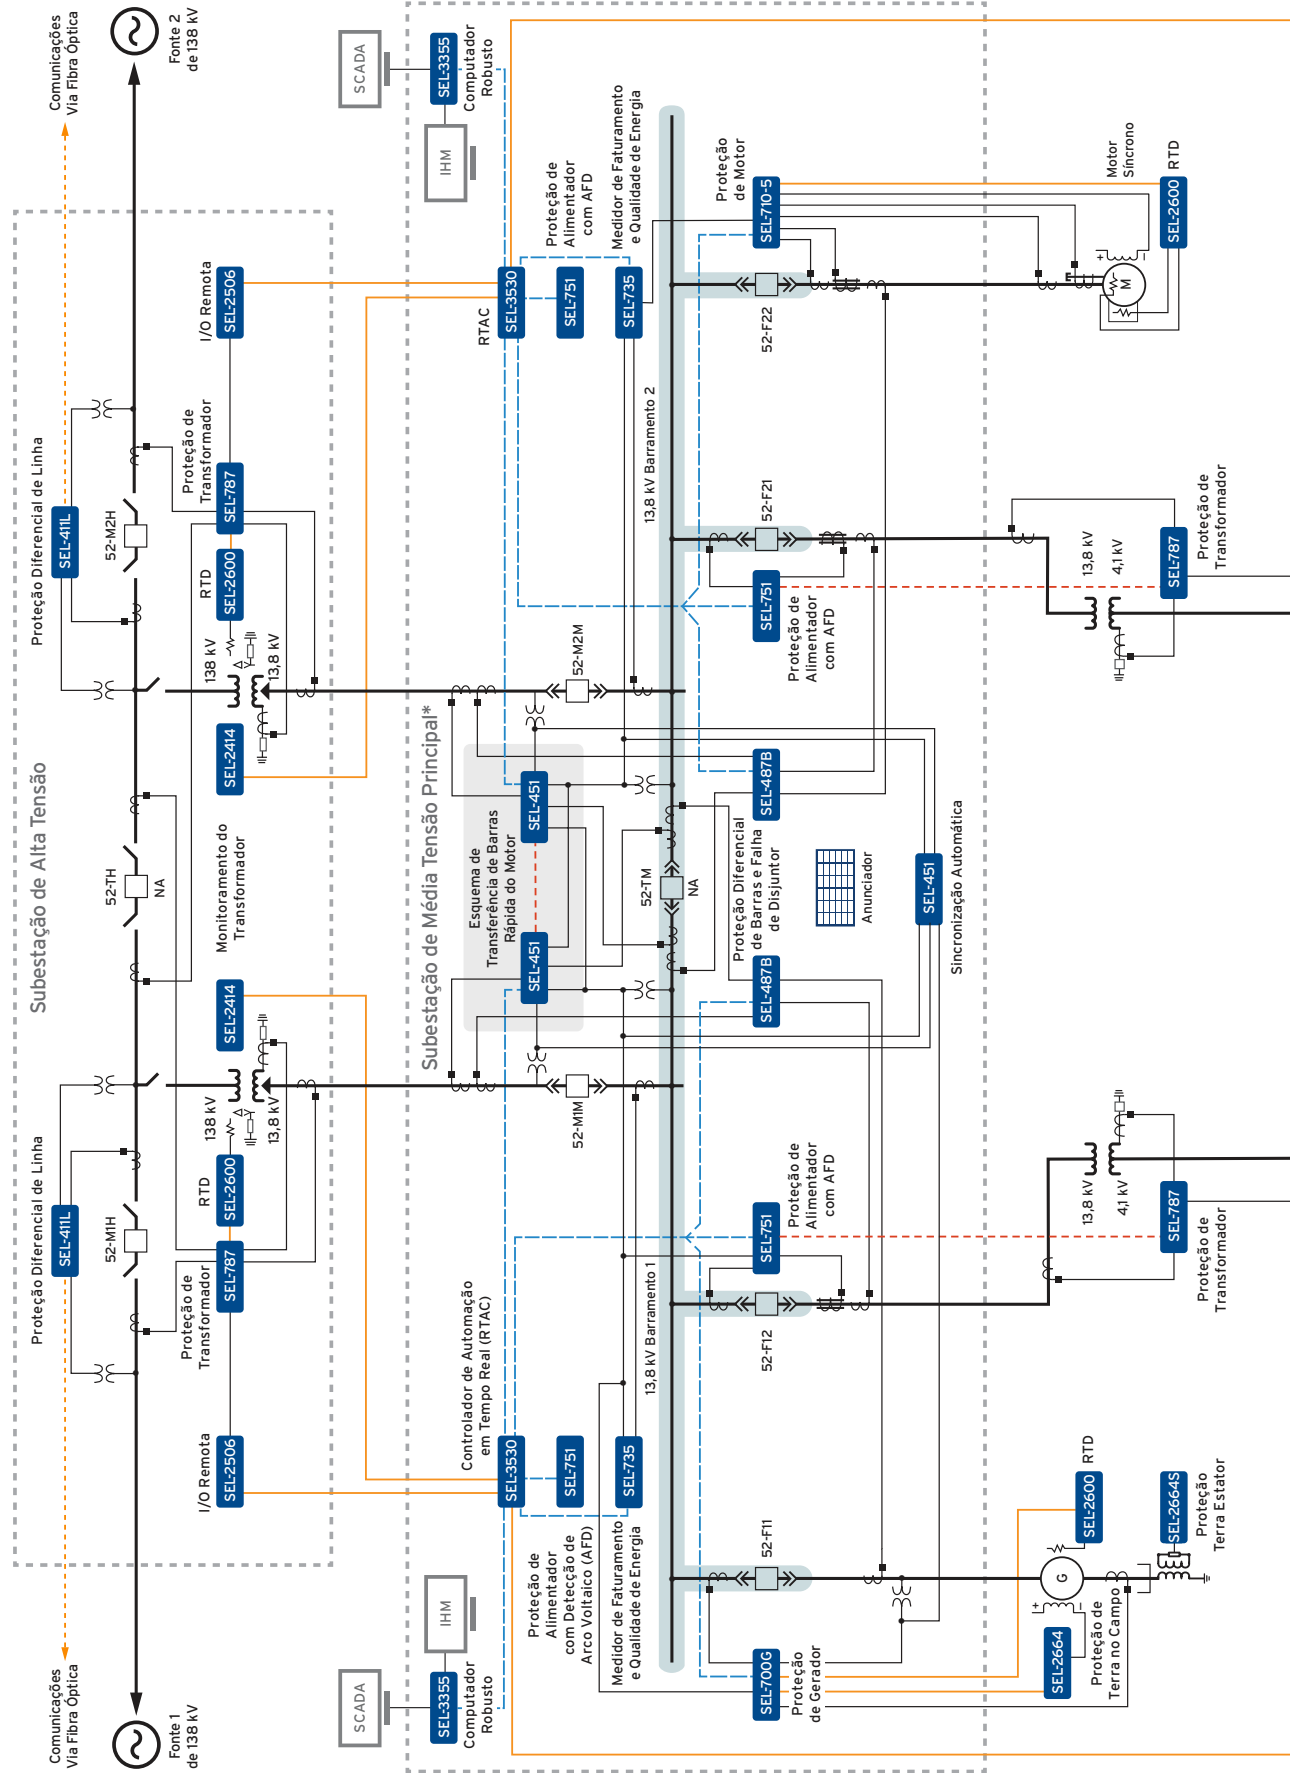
Comunicações Via Fibra Óptica
Fonte 2 de 138 kV
SCADA
SEL-3355
Computador Robusto
IHM
Subestação de Alta Tensão
Proteção Diferencial de Linha
SEL-411L
52-M2H
I/O Remota
SEL-2506
Proteção de Transformador
SEL-787
RTD
SEL-2600
138 kV
13,8 kV
SEL-2414
52-TH
NA
Monitoramento do Transformador
SEL-2414
Proteção Diferencial de Linha
SEL-411L
52-M1H
138 kV
13,8 kV
RTD
SEL-2600
SEL-787
Proteção de Transformador
I/O Remota
SEL-2506
Comunicações Via Fibra Óptica
Fonte 1 de 138 kV
Subestação de Média Tensão Principal*
RTAC
SEL-3530
Proteção de Alimentador com AFD
SEL-751
Medidor de Faturamento e Qualidade de Energia
SEL-735
13,8 kV Barramento 2
Proteção de Motor
SEL-710-5
Motor Síncrono
RTD
SEL-2600
M
52-F22
52-F21
SEL-751
Proteção de Alimentador com AFD
13,8 kV
4,1 kV
SEL-787
Proteção de Transformador
52-M2M
Esquema de Transferência de Barras Rápida do Motor
SEL-451
SEL-451
52-TM
NA
SEL-487B
Proteção Diferencial de Barras e Falha de Disjuntor
SEL-487B
Anunciador
SEL-451
Sincronização Automática
52-M1M
SEL-751
Proteção de Alimentador com AFD
13,8 kV
4,1 kV
SEL-787
Proteção de Transformador
52-F12
13,8 kV Barramento 1
Controlador de Automação em Tempo Real (RTAC)
SEL-3530
SEL-751
SEL-735
Proteção de Alimentador com Detecção de Arco Voltaico (AFD)
Medidor de Faturamento e Qualidade de Energia
52-F11
SEL-700G
Proteção de Gerador
G
RTD
SEL-2600
SEL-2664S
Proteção Terra Estator
SEL-2664
Proteção de Terra no Campo
IHM
SCADA
SEL-3355
Computador Robusto